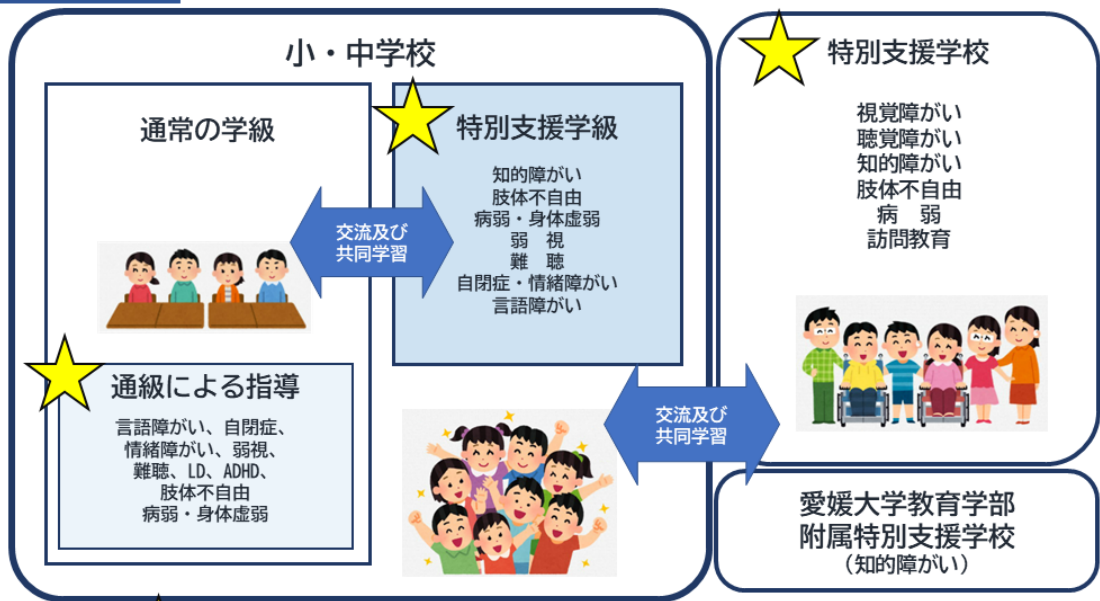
小・中学校

通常の学級

特別支援学級

知的障がい
肢体不自由
病弱・身体虚弱
弱　視
難　聴
自閉症・情緒障がい
言語障がい

交流及び
共同学習

通級による指導

言語障がい、自閉症、
情緒障がい、弱視、
難聴、LD、ADHD、
肢体不自由
病弱・身体虚弱

交流及び
共同学習

特別支援学校

視覚障がい
聴覚障がい
知的障がい
肢体不自由
病　弱
訪問教育

愛媛大学教育学部
附属特別支援学校
（知的障がい）